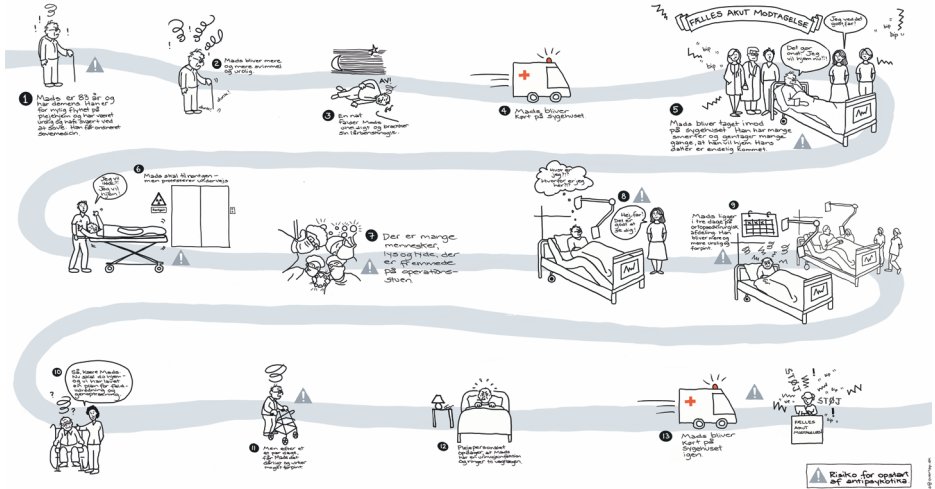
1 Mads er 83 år og har demens. Han er for nylig flyttet på plejehjem og har været urolig og haft lægers ved at sove. Han får ordineret sovemedicin.

2 Mads bliver mere og mere svimmel og urolig.

3 En nat falder Mads uheldigt og brækker sin lårbenshals. AV!

4 Mads bliver kørt på sygehuset

FÆLLES AKUT MODTAGELSE

Jeg vil gå hjem nu!!

Det gør ondt. Jeg vil hjem nu!!

Jeg vil da gerne...

5 Mads bliver taget imod på sygehuset. Han har mange smerter og gentager mange gange, at han vil hjem. Hans datter er endelig kommet.

6 Mads skal til røntgen – men personalet er uforberedt

Jeg vil hjem. Jeg vil hjem!

Røntgen

7 Der er mange mennesker, lys og lyde, der er fremmede på operationsstuen.

Hvor er jeg? Hvad gør jeg her?!

8 Hej far! Det er bare at sove.

9 Mads ligger i fire dage på ortopædkirurgisk afdeling. Han bliver mere og mere urolig og forpint.

10 Så, kære Mads. Nu skal du hjem – og vi har lavet en plan for din behandling og genoptræning.

11 Men efter at en par dage får Mads det dårligt og virker meget forpint.

12 Plejepersonalet opdager, at Mads har en urinvejsinfektion og ringer til vagtlægen.

13 Mads bliver kørt på sygehuset igen.

FÆLLES AKUT MODTAGELSE

STØJ

Risiko for opstart af antipsykotika